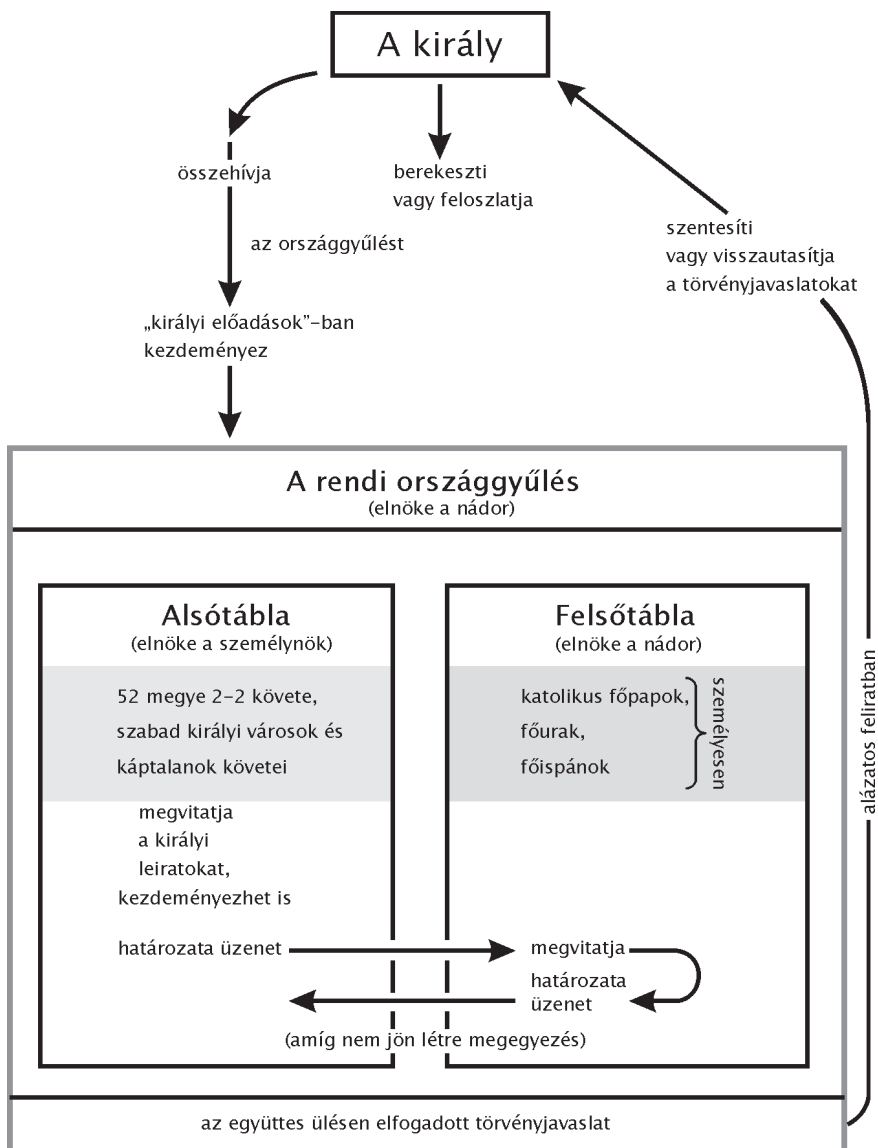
A király

összehívja

berekeszti vagy feloszlatja

szentesíti vagy visszautasítja a törvényjavaslatokat

az országgyűlést

„királyi előadások”-ban kezdeményez

A rendi országgyűlés
(elnöke a nádor)

Alsótábla
(elnöke a személynök)

52 megye 2-2 követe, szabad királyi városok és káptalanok követei

megvitatja a királyi leiratokat, kezdeményezhet is

határozata üzenet

Felsőtábla
(elnöke a nádor)

katolikus főpapok, főurak, főispánok

személyesen

megvitatja

határozata üzenet

(amíg nem jön létre megegyezés)

alázatos feliratban

az együttes ülésen elfogadott törvényjavaslat